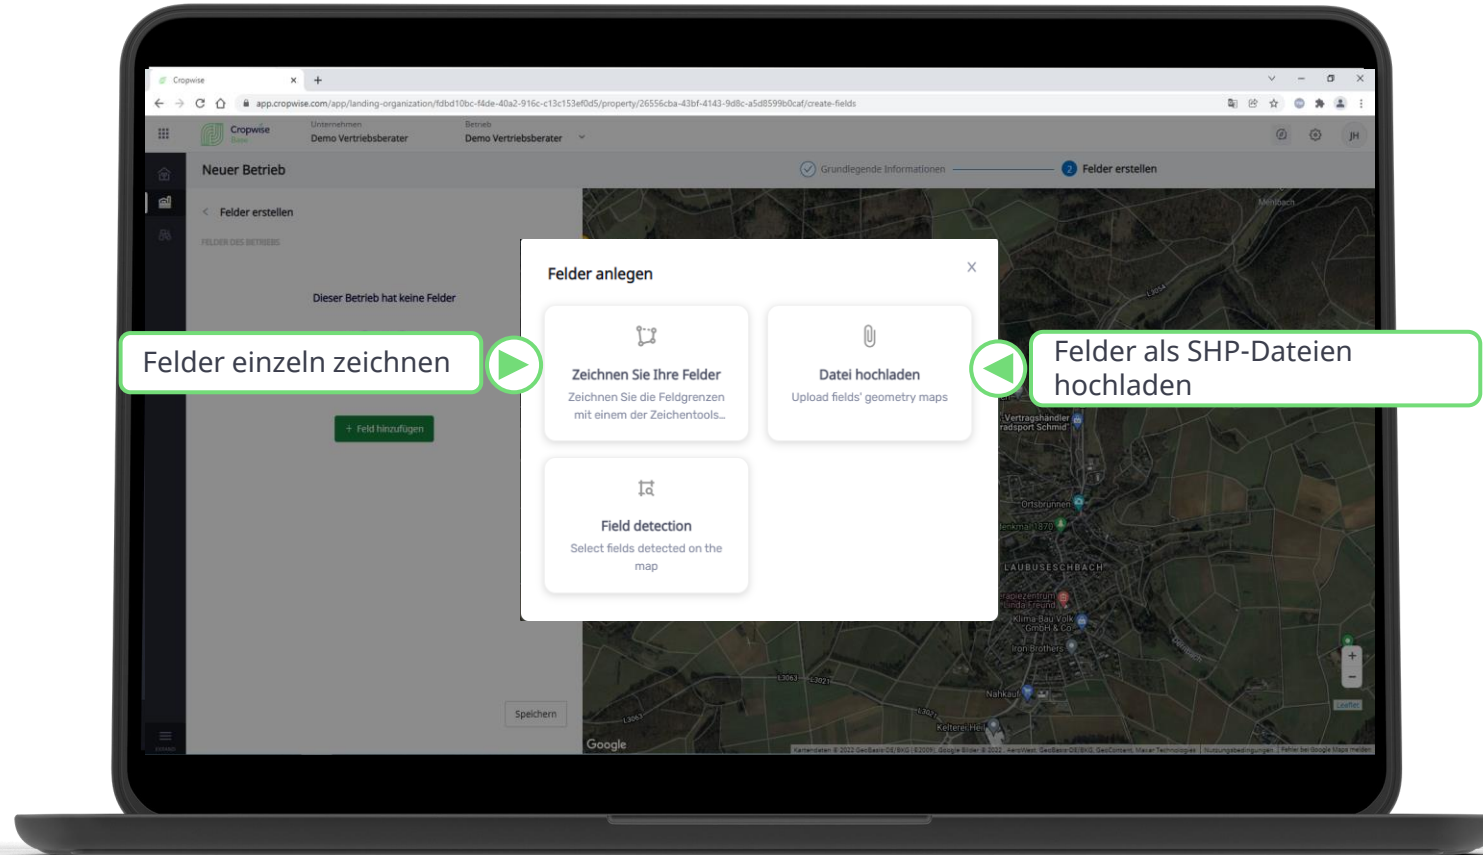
Cropwise
app.cropwise.com/app/landing-organization/fdbd10bc-f4de-40a2-916c-c13c153ef0d5/property/26556cba-43bf-4143-9d8c-a5d8599b0caf/create-fields

Cropwise Base
Unternehmen
Demo Vertriebsberater
Betrieb
Demo Vertriebsberater
JH

Neuer Betrieb
Grundlegende Informationen
2 Felder erstellen

Felder erstellen
FELDER DES BETRIEBS
Dieser Betrieb hat keine Felder
+ Feld hinzufügen
Speichern

Felder einzeln zeichnen
Felder als SHP-Dateien hochladen

Felder anlegen
Zeichnen Sie Ihre Felder
Zeichnen Sie die Feldgrenzen mit einem der Zeichentools...
Datei hochladen
Upload fields' geometry maps
Field detection
Select fields detected on the map

Vertragshändler radsport Schmid
Ortsbrunnen
LAUBUSESCHBACH
Klima Bau Volk GmbH & Co.
Iron Brothers
Kelterei Heil
Google
L3063
L3021